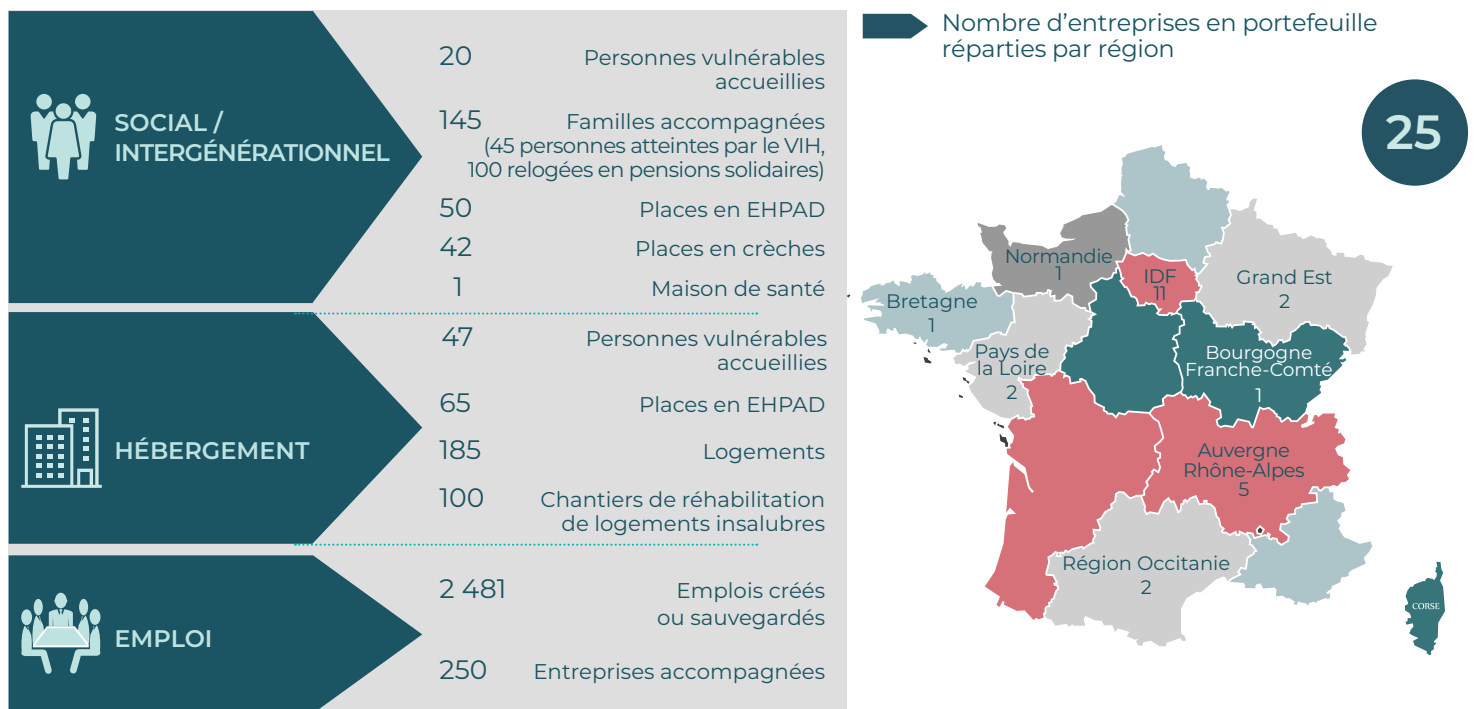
SOCIAL / INTERGÉNÉRATIONNEL

20 Personnes vulnérables accueillies

145 Familles accompagnées (45 personnes atteintes par le VIH, 100 relogées en pensions solidaires)

50 Places en EHPAD

42 Places en crèches

1 Maison de santé

HÉBERGEMENT

47 Personnes vulnérables accueillies

65 Places en EHPAD

185 Logements

100 Chantiers de réhabilitation de logements insalubres

EMPLOI

2 481 Emplois créés ou sauvegardés

250 Entreprises accompagnées

Nombre d'entreprises en portefeuille réparties par région

25

Normandie 1

IDF 11

Grand Est 2

Bretagne 1

Pays de la Loire 2

Bourgogne Franche-Comté 1

Auvergne Rhône-Alpes 5

Région Occitanie 2

CORSE